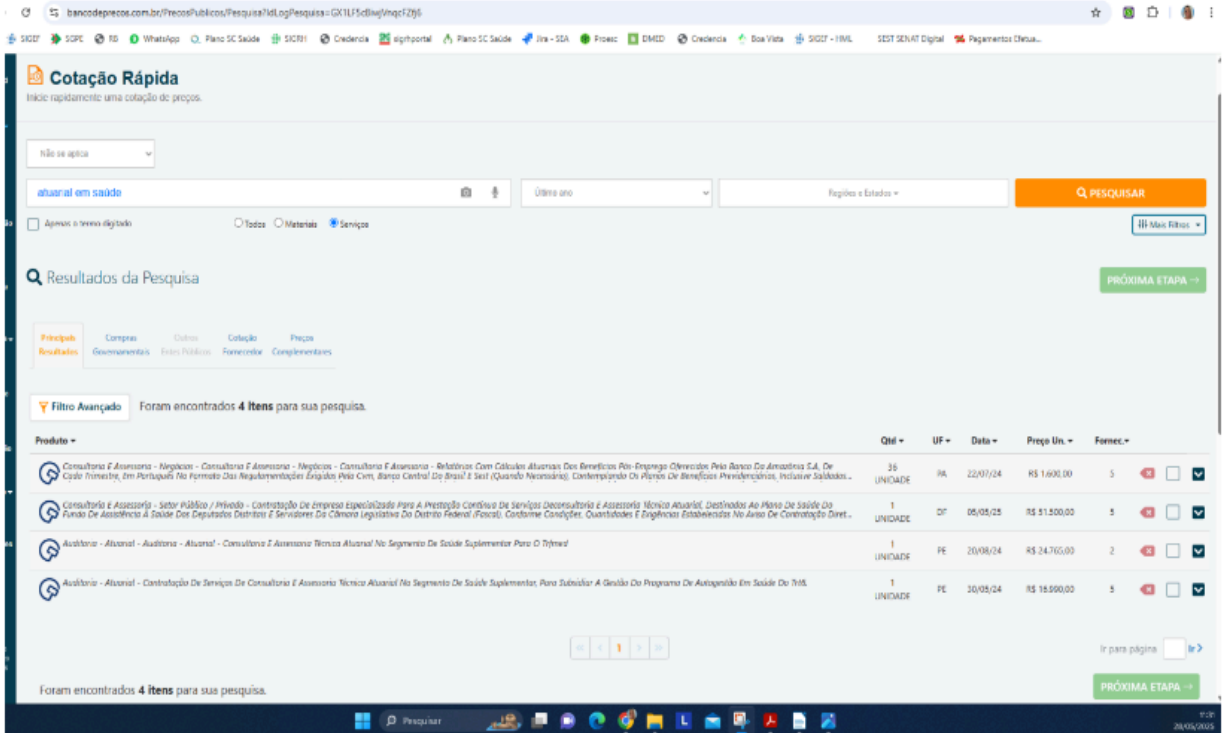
bancodeprecos.com.br/PrecosPublicos/Pesquisa?IdLogPesquisa=GX1LF5cBiwjVnqcFZfj6

SIGEF SGPE RS WhatsApp Plano SC Saúde SICRH Credencia sigrhportal Plano SC Saúde Jira - SEA Proesc DMED Credencia Boa Vista SIGEF - HML SEST SENAT Digital Pagamentos Efetua...

Cotação Rápida
Inicie rapidamente uma cotação de preços.

Não se aplica

atuarial em saúde

Último ano

Regiões e Estados

PESQUISAR

Apenas o termo digitado

Todos Materiais Serviços

Mais Filtros

Resultados da Pesquisa

PRÓXIMA ETAPA →

Principais Resultados | Compras Governamentais | Outros Entes Públicos | Cotação Fornecedor | Preços Complementares

Filtro Avançado Foram encontrados 4 itens para sua pesquisa.

| Produto | Qtd | UF | Data | Preço Un. | Fornec. |
|---|---|---|---|---|---|
| Consultoria E Assessoria - Negócios - Consultoria E Assessoria - Negócios - Consultoria E Assessoria - Relatórios Com Cálculos Atuariais Dos Benefícios Pós-Emprego Oferecidos Pelo Banco Da Amazônia S.A. De Cada Trimestre, Em Português No Formato Das Regulamentações Exigidas Pela Cvm, Banco Central Do Brasil E Sest (Quando Necessário), Contemplando Os Planos De Benefícios Previdenciários, Inclusive Saldados... | 36 UNIDADE | PA | 22/07/24 | R$ 1.600,00 | 5 |
| Consultoria E Assessoria - Setor Público / Privado - Contratação De Empresa Especializada Para A Prestação Contínua De Serviços Deconsultoria E Assessoria Técnica Atuarial, Destinados Ao Plano De Saúde Do Fundo De Assistência À Saúde Dos Deputados Distritais E Servidores Da Câmara Legislativa Do Distrito Federal (Fascal), Conforme Condições, Quantidades E Exigências Estabelecidas No Aviso De Contratação Diret... | 1 UNIDADE | DF | 06/05/25 | R$ 51.500,00 | 5 |
| Auditoria - Atuarial - Auditoria - Atuarial - Consultoria E Assessoria Técnica Atuarial No Segmento De Saúde Suplementar Para O Trfmed | 1 UNIDADE | PE | 20/08/24 | R$ 24.765,00 | 2 |
| Auditoria - Atuarial - Contratação De Serviços De Consultoria E Assessoria Técnica Atuarial No Segmento De Saúde Suplementar, Para Subsidiar A Gestão Do Programa De Autogestão Em Saúde Do Trt6. | 1 UNIDADE | PE | 30/05/24 | R$ 18.990,00 | 5 |

1

Ir para página Ir

Foram encontrados 4 itens para sua pesquisa.

PRÓXIMA ETAPA →

Pesquisar

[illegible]
20/05/2025